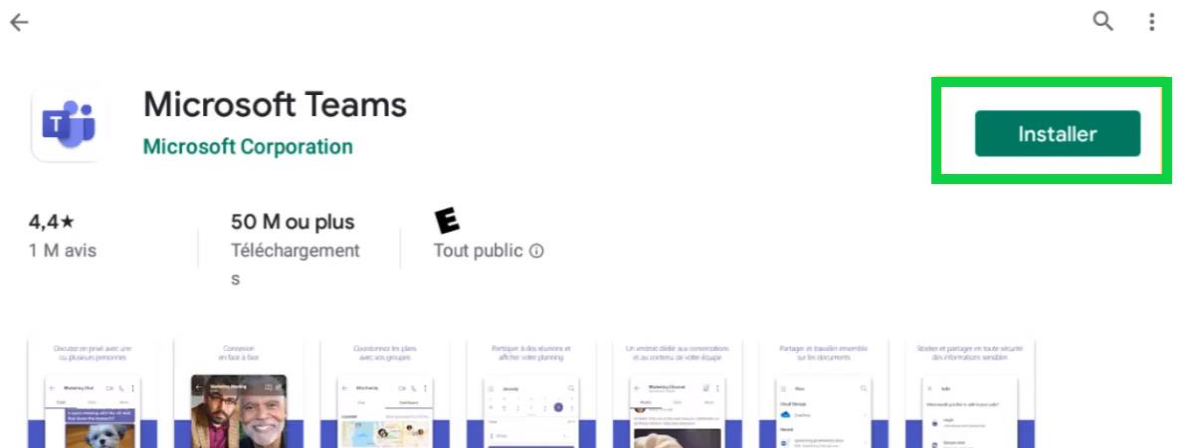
Microsoft Teams
Microsoft Corporation

Installer

4,4★
1 M avis

50 M ou plus
Téléchargements

E
Tout public ⓘ

Discuter en privé avec une ou plusieurs personnes

Connexion en face à face

Coordonnez les plans avec vos groupes

Partager à des réunions et afficher vidéo planning

Un endroit dédié aux conversations et au contenu de votre équipe

Partager et travailler ensemble sur les documents

Stocker et partager en toute sécurité des informations sensibles